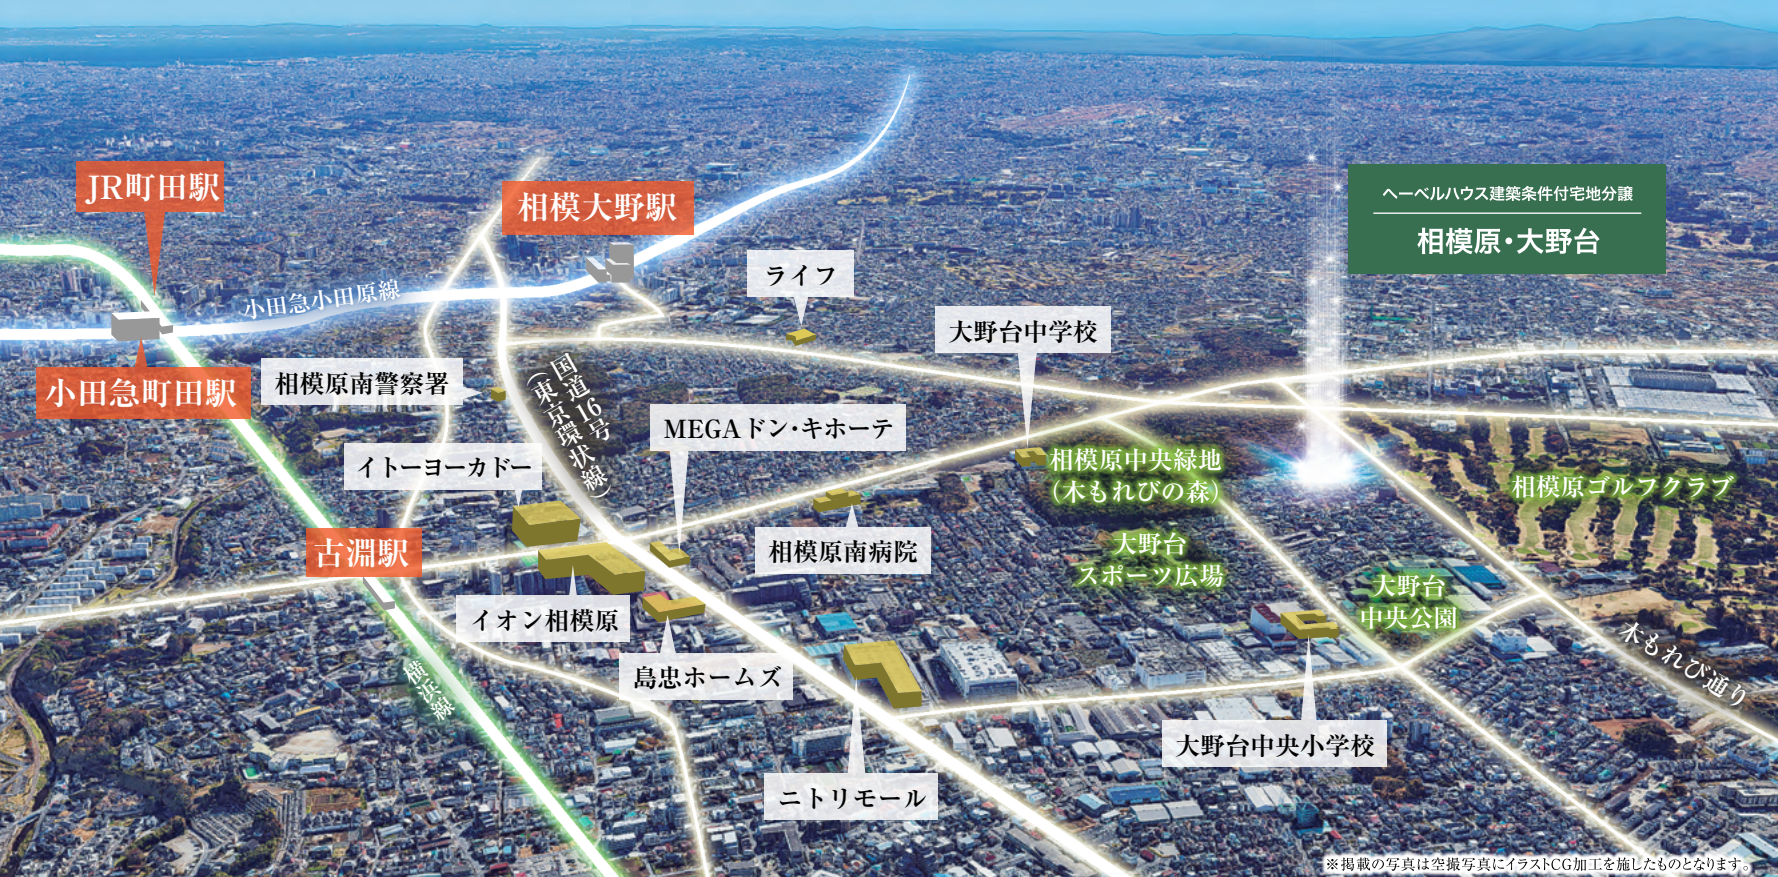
JR町田駅

相模大野駅

ヘーベルハウス建築条件付宅地分譲

相模原・大野台

小田急小田原線

ライフ

大野台中学校

小田急町田駅

相模原南警察署

国道16号（東京環状線）

MEGAドン・キホーテ

イトーヨーカドー

相模原中央緑地（木もれびの森）

相模原ゴルフクラブ

古淵駅

相模原南病院

大野台スポーツ広場

大野台中央公園

イオン相模原

島忠ホームズ

木もれび通り

横浜線

大野台中央小学校

ニトリモール

※掲載の写真は空撮写真にイラストCG加工を施したものとなります。